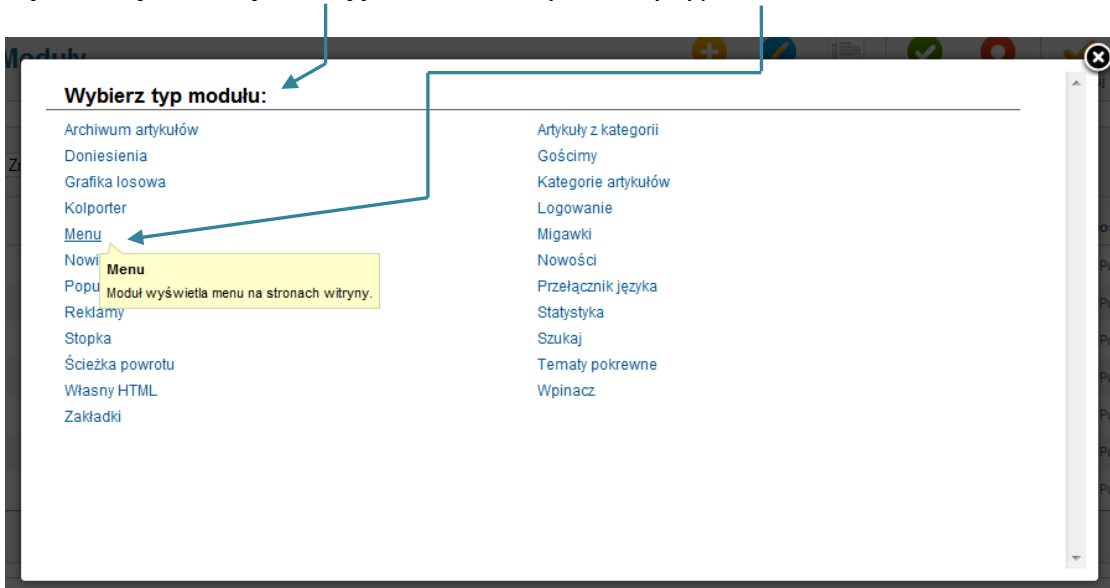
Moduły

Wybierz typ modułu:

Archiwum artykułów
Doniesienia
Grafika losowa
Kolporter
Menu
Nowi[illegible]
Popu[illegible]
Reklamy
Stopka
Ścieżka powrotu
Własny HTML
Zakładki

Menu
Moduł wyświetla menu na stronach witryny.

Artykuły z kategorii
Gościmy
Kategorie artykułów
Logowanie
Migawki
Nowości
Przełącznik języka
Statystyka
Szukaj
Tematy pokrewne
Wpinacz